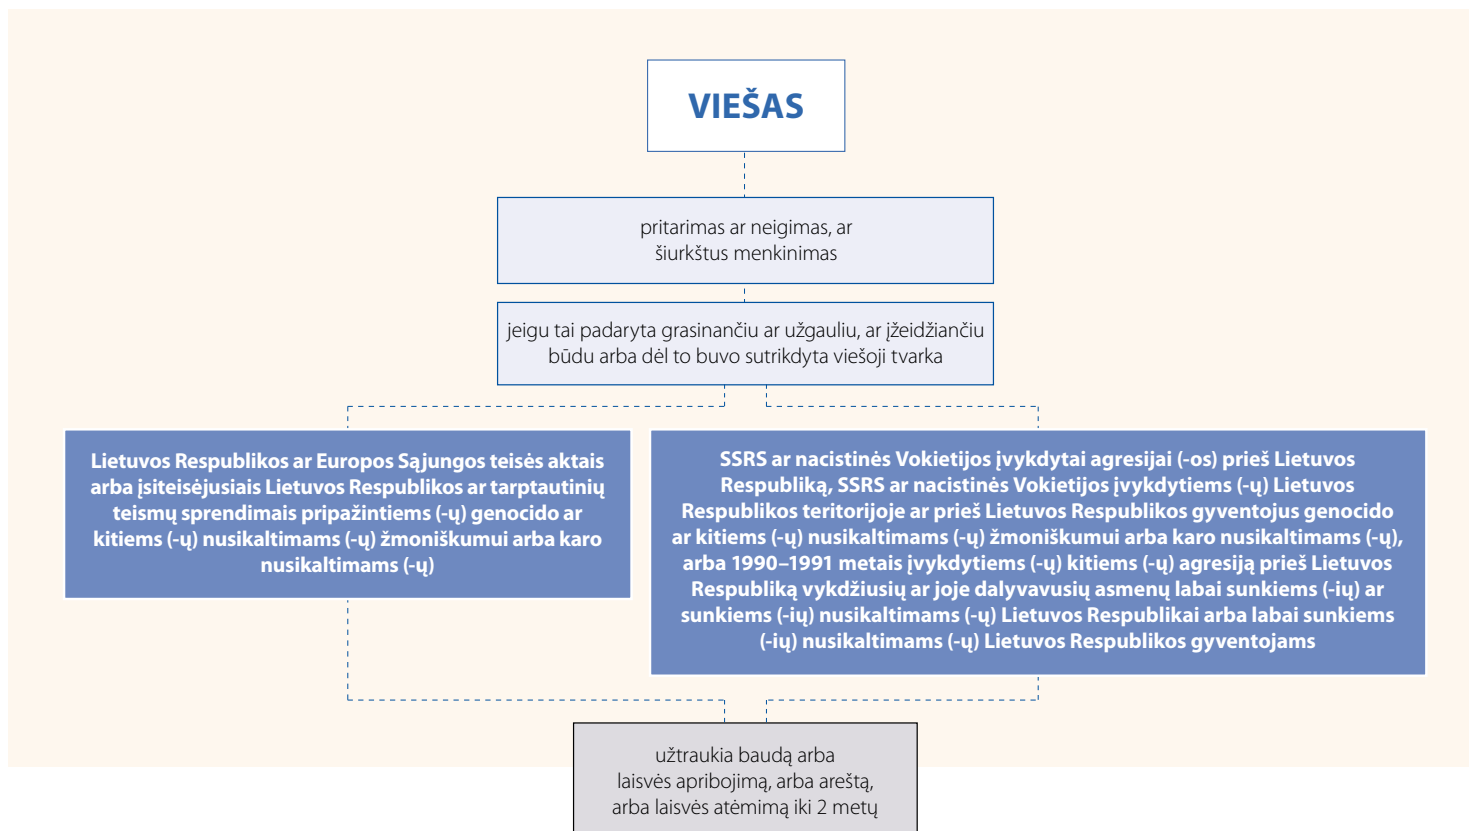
VIEŠAS

pritarimas ar neigimas, ar šiurkštus menkinimas

jeigu tai padaryta grasinančiu ar užgauliu, ar įžeidžiančiu būdu arba dėl to buvo sutrikdyta viešoji tvarka

Lietuvos Respublikos ar Europos Sąjungos teisės aktais arba įsiteisėjusiais Lietuvos Respublikos ar tarptautinių teismų sprendimais pripažintiems (-ų) genocido ar kitiems (-ų) nusikaltimams (-ų) žmoniškumui arba karo nusikaltimams (-ų)

SSRS ar nacistinės Vokietijos įvykdytai agresijai (-os) prieš Lietuvos Respubliką, SSRS ar nacistinės Vokietijos įvykdytiems (-ų) Lietuvos Respublikos teritorijoje ar prieš Lietuvos Respublikos gyventojus genocido ar kitiems (-ų) nusikaltimams (-ų) žmoniškumui arba karo nusikaltimams (-ų), arba 1990–1991 metais įvykdytiems (-ų) kitiems (-ų) agresiją prieš Lietuvos Respubliką vykdžiusių ar joje dalyvavusių asmenų labai sunkiems (-ių) ar sunkiems (-ių) nusikaltimams (-ų) Lietuvos Respublikai arba labai sunkiems (-ių) nusikaltimams (-ų) Lietuvos Respublikos gyventojams

užtraukia baudą arba laisvės apribojimą, arba areštą, arba laisvės atėmimą iki 2 metų